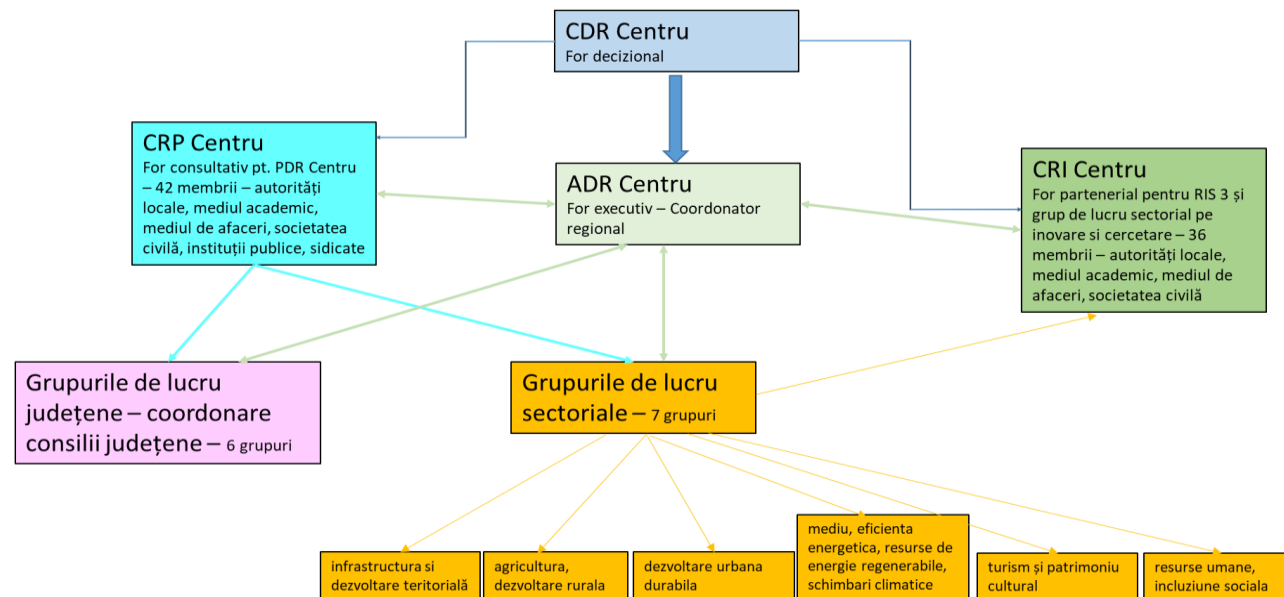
CDR Centru
For decizional

CRP Centru
For consultativ pt. PDR Centru – 42 membrii – autorități locale, mediul academic, mediul de afaceri, societatea civilă, instituții publice, sidicate

ADR Centru
For executiv – Coordonator regional

CRI Centru
For partenerial pentru RIS 3 și grup de lucru sectorial pe inovare si cercetare – 36 membrii – autorități locale, mediul academic, mediul de afaceri, societatea civilă

Grupurile de lucru județene – coordonare consilii județene – 6 grupuri

Grupurile de lucru sectoriale – 7 grupuri

infrastructura si dezvoltare teritorială

agricultura, dezvoltare rurala

dezvoltare urbana durabila

mediu, eficienta energetica, resurse de energie regenerabile, schimbari climatice

turism și patrimoniu cultural

resurse umane, incluziune sociala